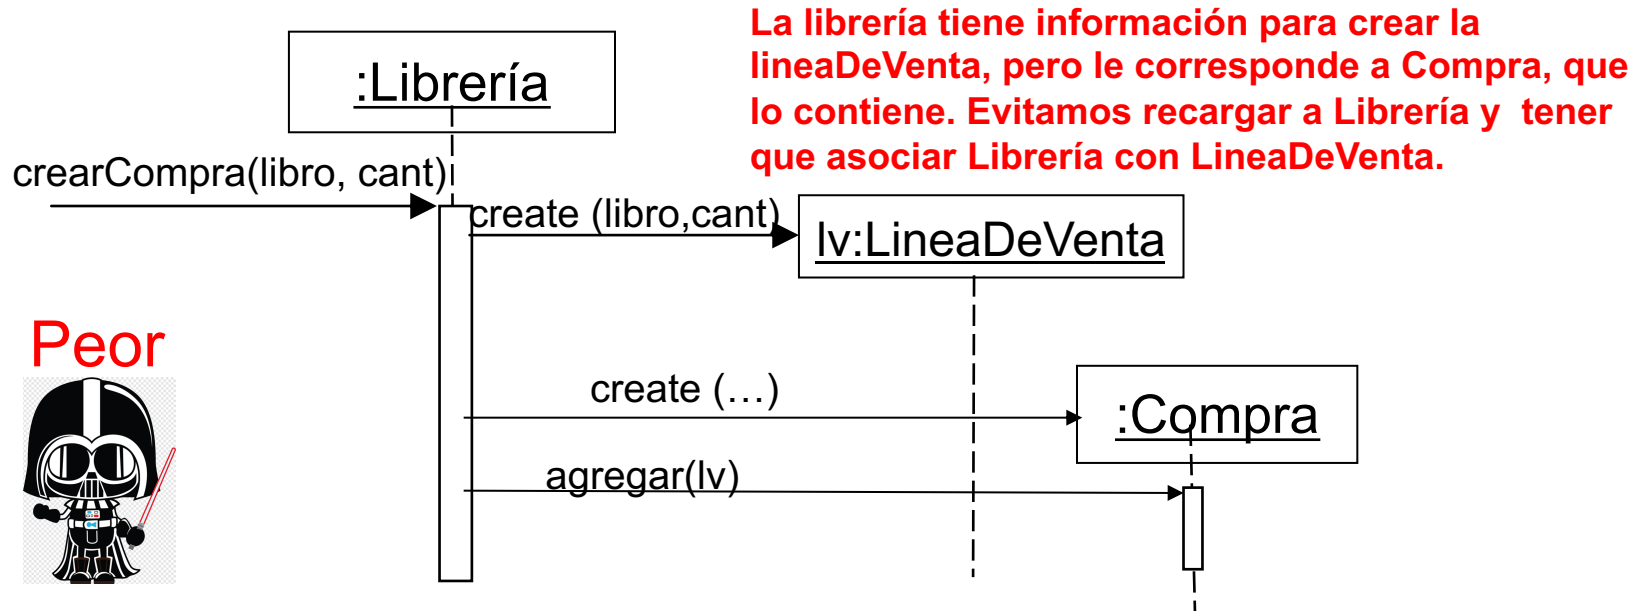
La librería tiene información para crear la lineaDeVenta, pero le corresponde a Compra, que lo contiene. Evitamos recargar a Librería y tener que asociar Librería con LineaDeVenta.

:Librería

crearCompra(libro, cant)

create (libro,cant)

lv:LineaDeVenta

Peor

create (…)

:Compra

agregar(lv)